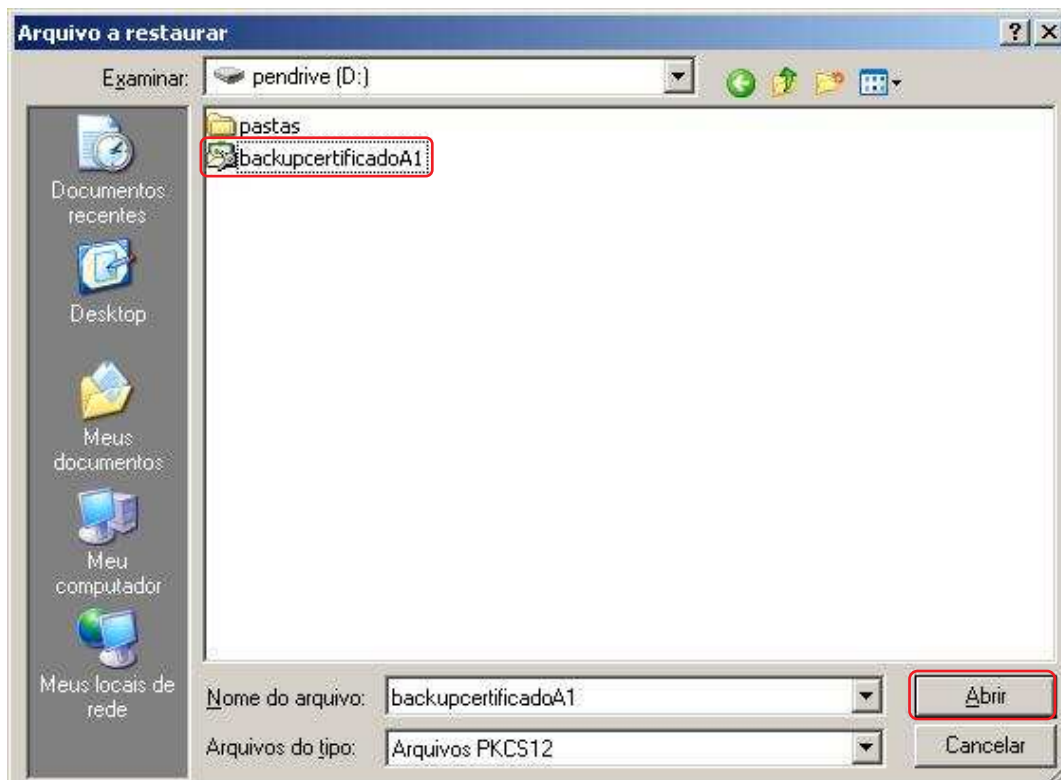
Arquivo a restaurar

?

Examinar: pendrive (D:)

pastas

backupcertificadoA1

Documentos recentes

Desktop

Meus documentos

Meu computador

Meus locais de rede

Nome do arquivo: backupcertificadoA1

Abrir

Arquivos do tipo: Arquivos PKCS12

Cancelar